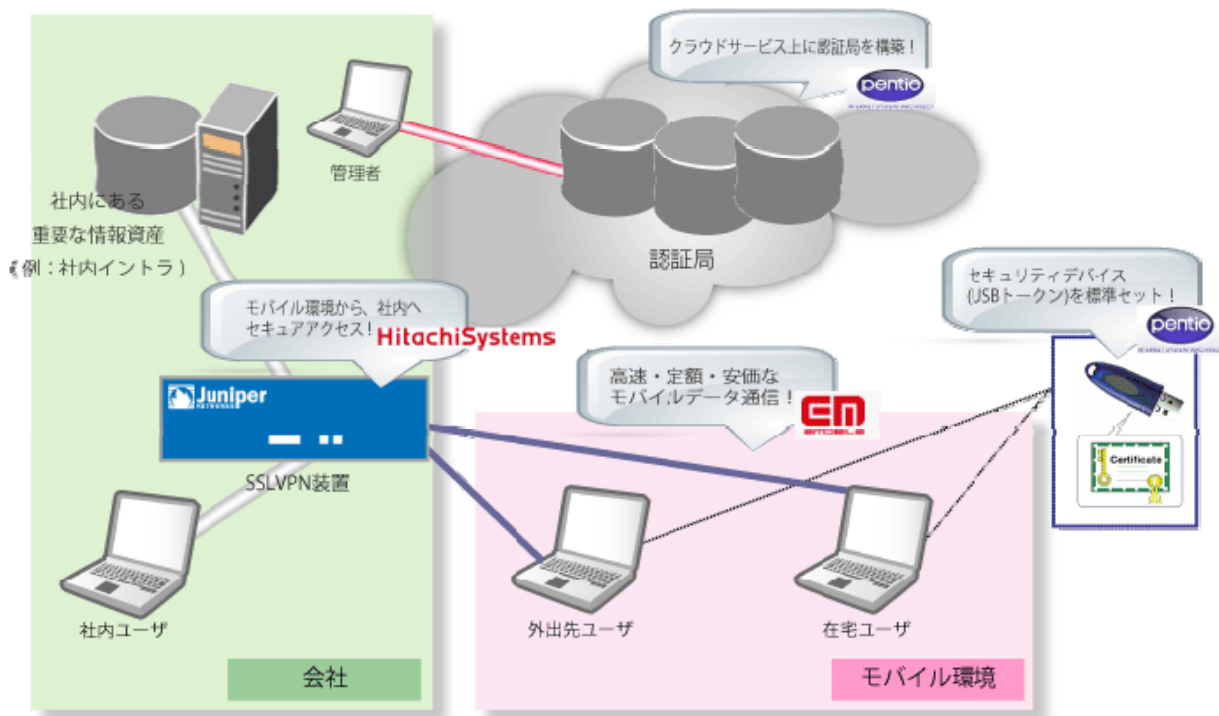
クラウドサービス上に認証局を構築！

pentio

管理者

社内にある
重要な情報資産
（例：社内イントラ）

認証局

セキュリティデバイス
(USBトークン)を標準セット！

pentio

モバイル環境から、社内へ
セキュアアクセス！

HitachiSystems

Juniper
NETWORKS

高速・定額・安価な
モバイルデータ通信！

EM
emobile

SSLVPN装置

Certificate

社内ユーザ

外出先ユーザ

在宅ユーザ

会社

モバイル環境